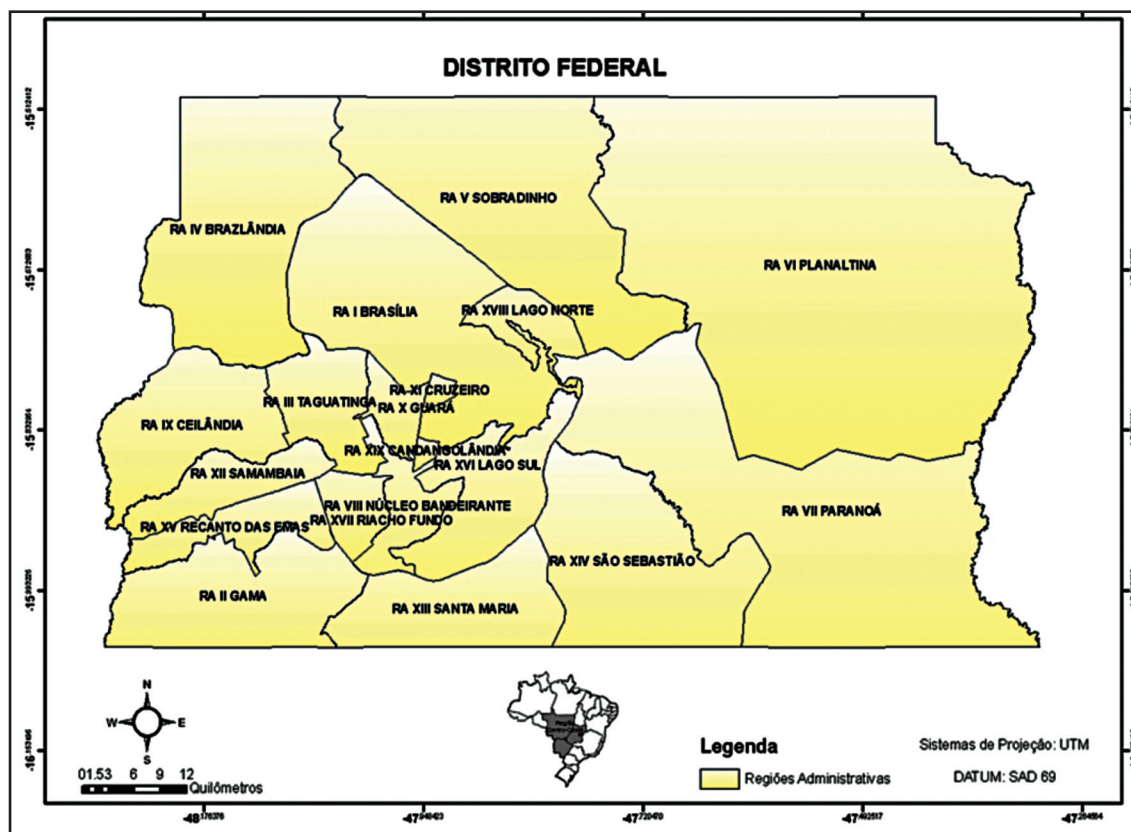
DISTRITO FEDERAL

RA V SOBRADINHO
RA IV BRAZLÂNDIA
RA VI PLANALTINA
RA I BRASÍLIA
RA XVIII LAGO NORTE
RA XI CRUZEIRO
RA III TAGUATINGA
RA X GUARÁ
RA IX CEILÂNDIA
RA XIX CANDANGOLÂNDIA
RA XVI LAGO SUL
RA XII SAMAMBAIA
RA VIII NÚCLEO BANDEIRANTE
RA XVII RIACHO FUNDO
RA XV RECANTO DAS EMAS
RA VII PARANOÁ
RA XIV SÃO SEBASTIÃO
RA II GAMA
RA XIII SANTA MARIA

N
W
E
S
0 1.5 3 6 9 12
Quilômetros

Legenda
Regiões Administrativas

Sistemas de Projeção: UTM
DATUM: SAD 69

$-15^{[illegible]}$
$-15^{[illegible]}$
$-15^{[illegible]}$
$-15^{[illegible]}$
$-16^{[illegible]}$
$-48^{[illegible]}$
$-47^{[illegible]}$
$-47^{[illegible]}$
$-47^{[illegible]}$
$-47^{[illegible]}$